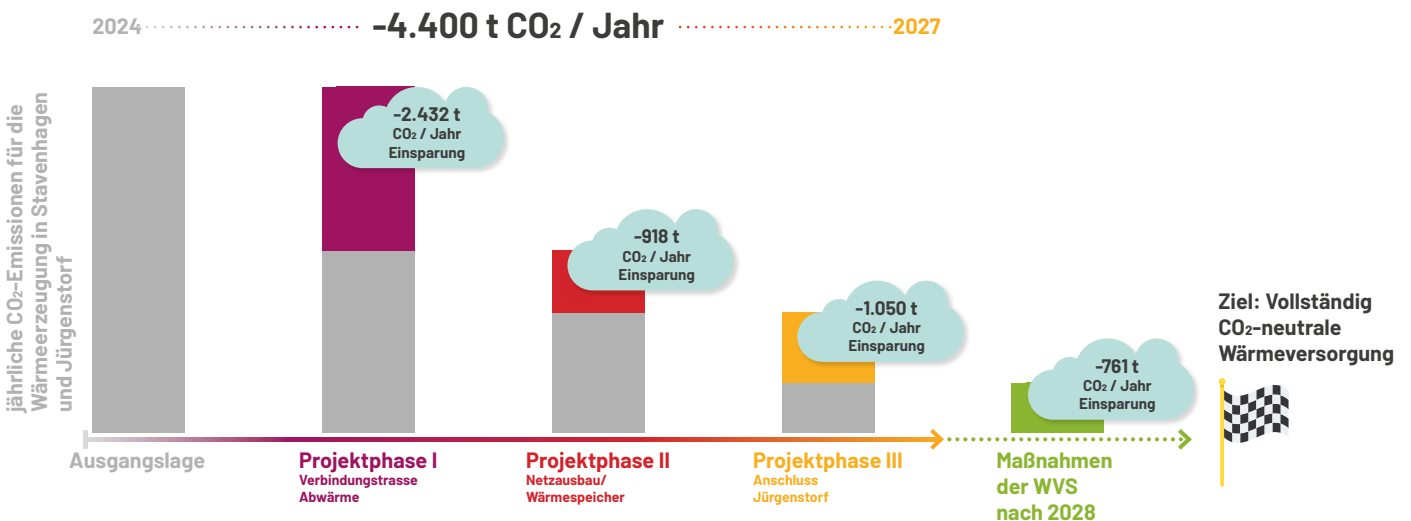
2024 -4.400 t $CO_2$ / Jahr 2027

jährliche $CO_2$-Emissionen für die Wärmeerzeugung in Stavenhagen und Jürgenstorf

-2.432 t $CO_2$ / Jahr Einsparung

-918 t $CO_2$ / Jahr Einsparung

-1.050 t $CO_2$ / Jahr Einsparung

-761 t $CO_2$ / Jahr Einsparung

Ziel: Vollständig $CO_2$-neutrale Wärmeversorgung

Ausgangslage

Projektphase I
Verbindungstrasse Abwärme

Projektphase II
Netzausbau/ Wärmespeicher

Projektphase III
Anschluss Jürgenstorf

Maßnahmen der WVS nach 2028